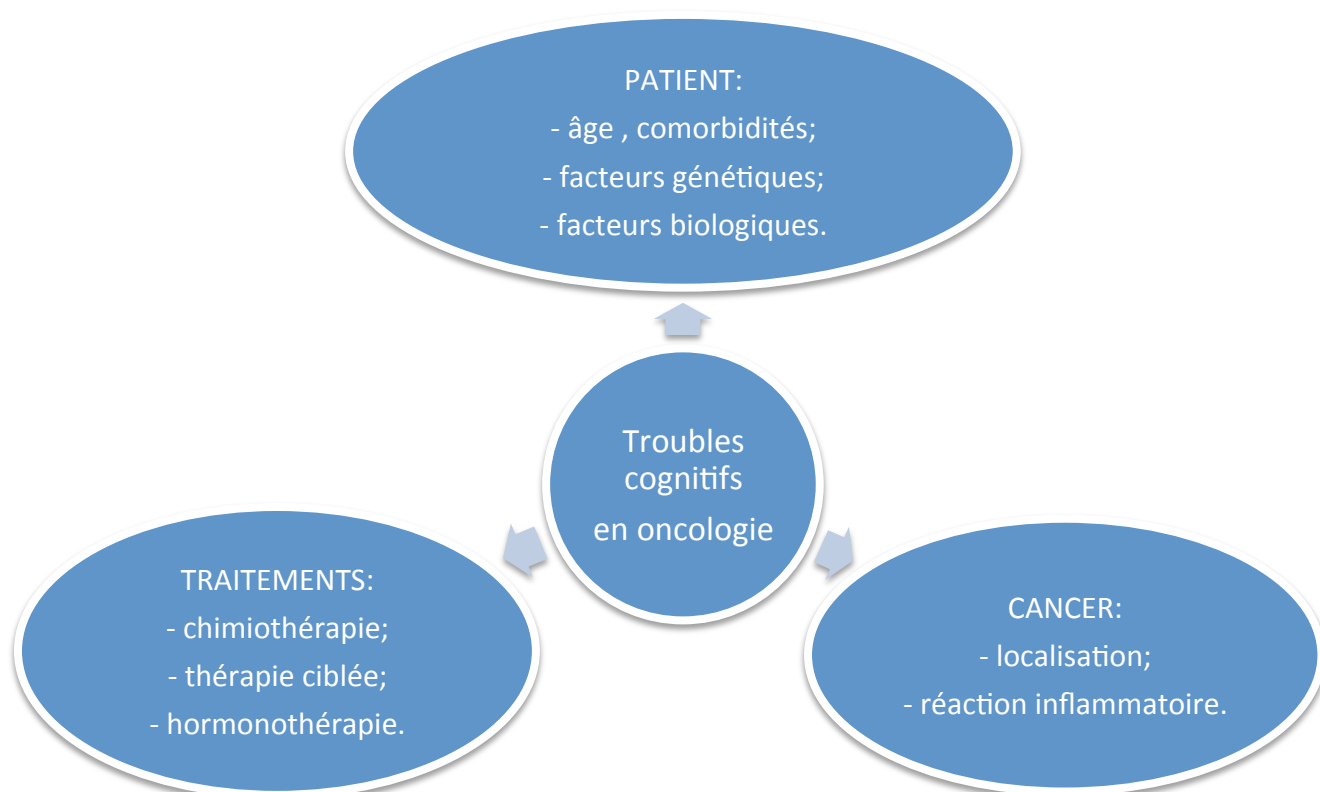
PATIENT:
- âge , comorbidités;
- facteurs génétiques;
- facteurs biologiques.

Troubles cognitifs en oncologie

TRAITEMENTS:
- chimiothérapie;
- thérapie ciblée;
- hormonothérapie.

CANCER:
- localisation;
- réaction inflammatoire.